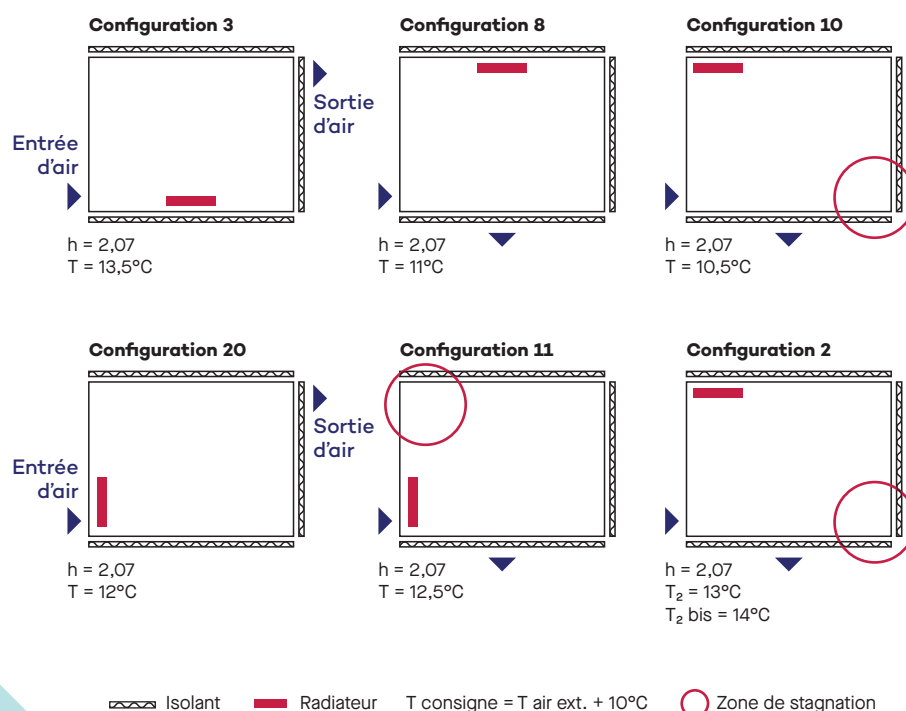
Configuration 3

Entrée d'air

h = 2,07
T = 13,5°C

Sortie d'air

Configuration 8

h = 2,07
T = 11°C

Configuration 10

h = 2,07
T = 10,5°C

Configuration 20

Entrée d'air

h = 2,07
T = 12°C

Sortie d'air

Configuration 11

h = 2,07
T = 12,5°C

Configuration 2

h = 2,07
$T_2$ = 13°C
$T_2$ bis = 14°C

Isolant Radiateur T consigne = T air ext. + 10°C Zone de stagnation